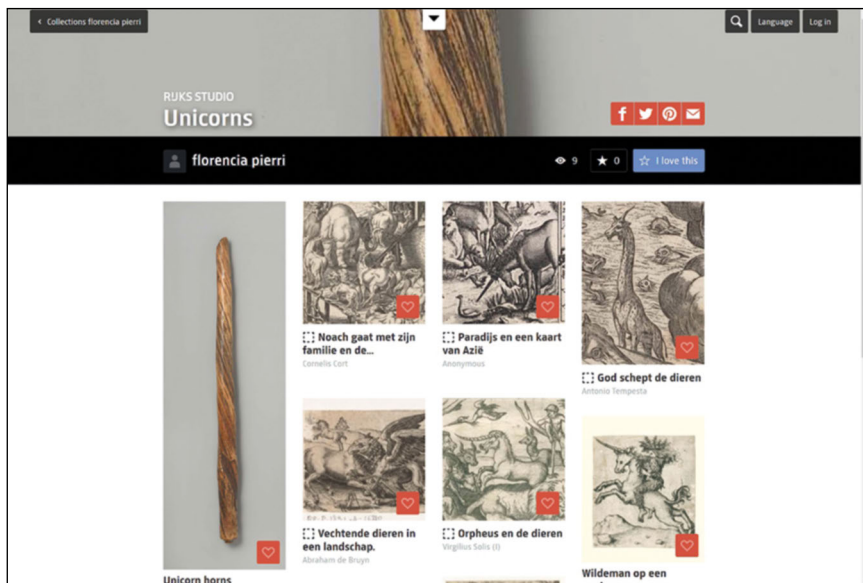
‹ Collections florencia pierri

Language Log in

RIJKS STUDIO
Unicorns

florencia pierri

9 0 I love this

Noach gaat met zijn familie en de...
Cornelis Cort

Paradijs en een kaart van Azië
Anonymous

God schept de dieren
Antonio Tempesta

Vechtende dieren in een landschap.
Abraham de Bruyn

Orpheus en de dieren
Virgilius Solis (I)

Wildeman op een

Unicorn horns